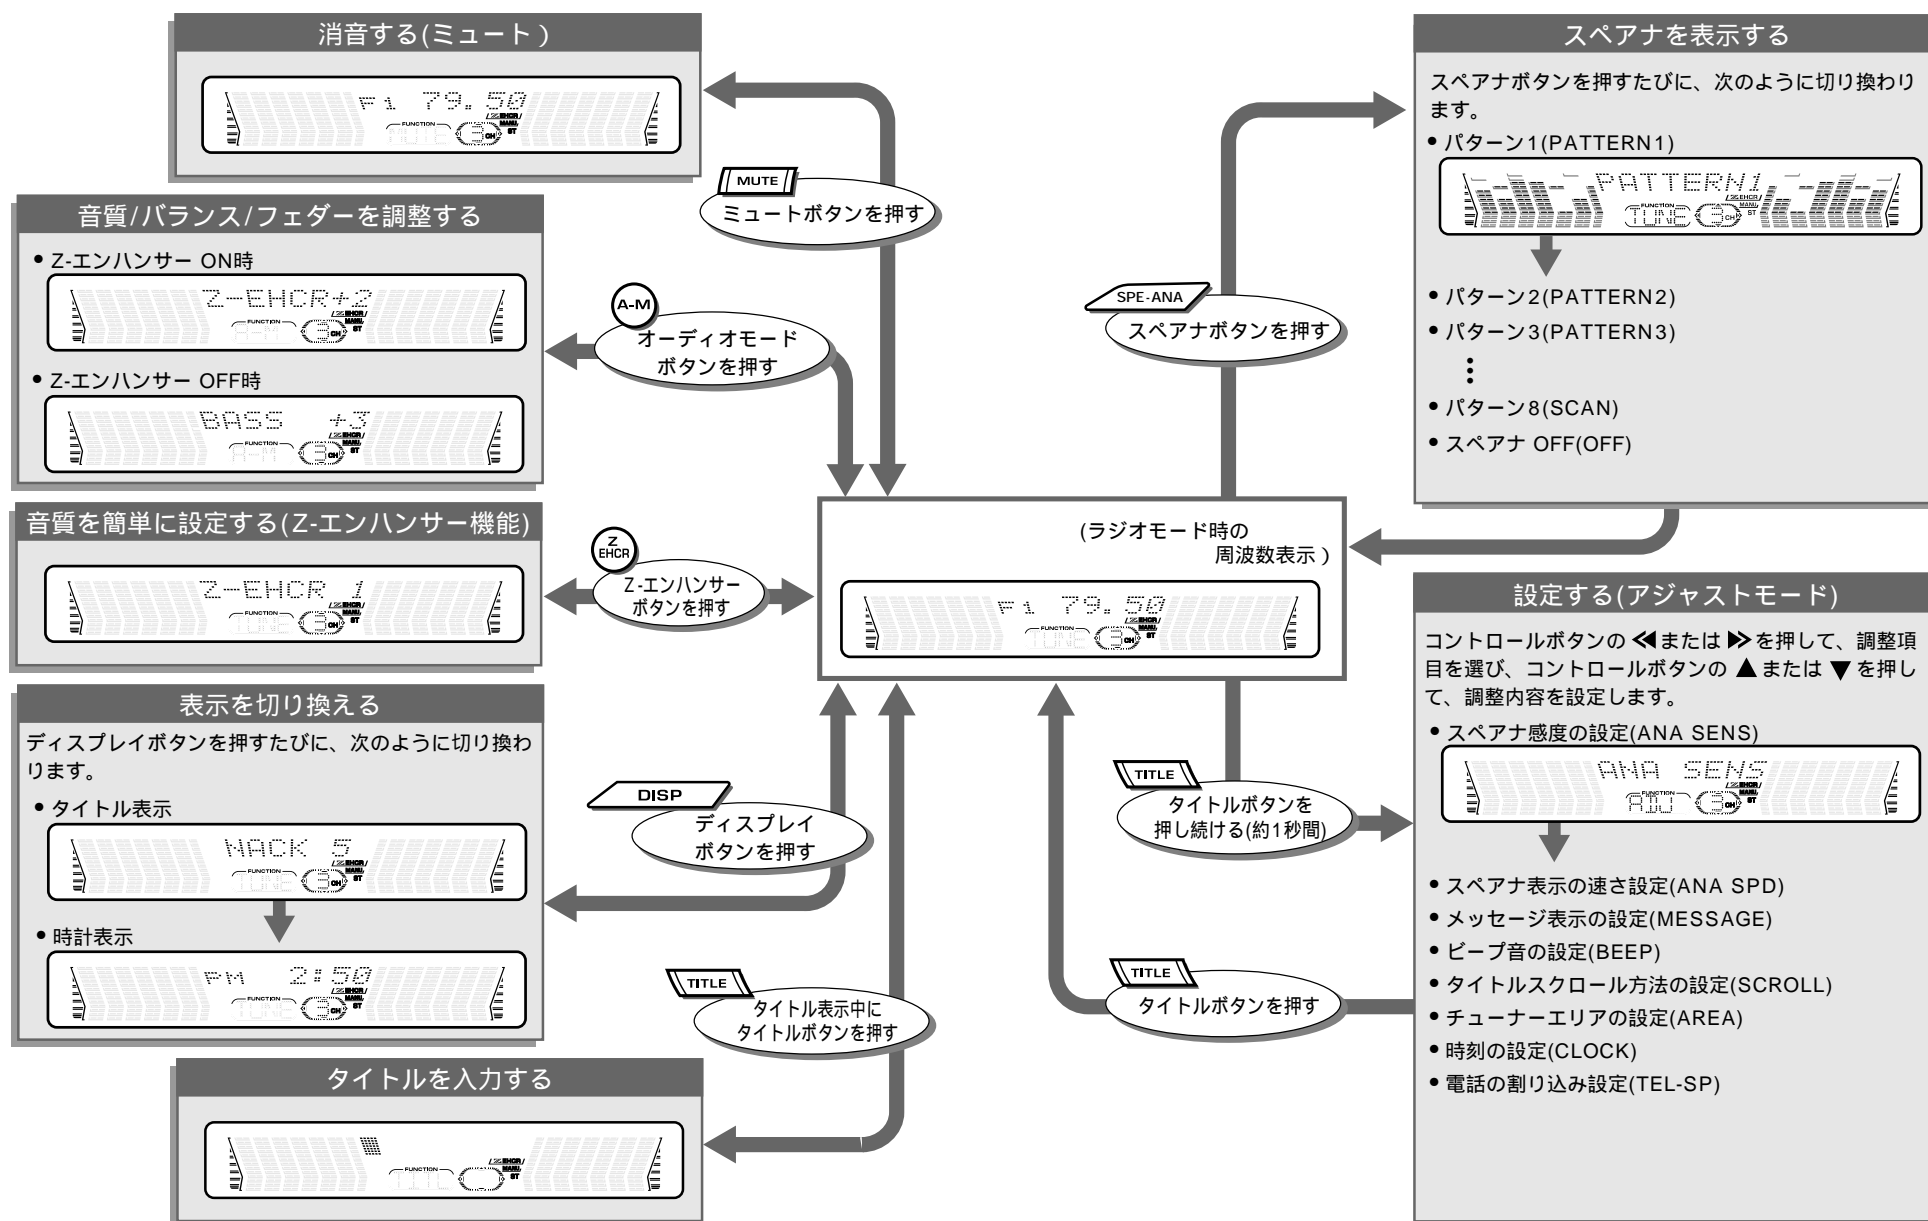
消音する(ミュート)

F1 79.50
FUNCTION
MUTE
3
CH
Z EHCR/
MANU
ST

MUTE
ミュートボタンを押す

音質/バランス/フェダーを調整する

• Z-エンハンサー ON時

Z-EHCR+2
FUNCTION
A-M

• Z-エンハンサー OFF時

BASS +3
FUNCTION
A-M

A-M
オーディオモードボタンを押す

音質を簡単に設定する(Z-エンハンサー機能)

Z-EHCR 1
FUNCTION
TUNE

Z EHCR
Z-エンハンサーボタンを押す

表示を切り換える

ディスプレイボタンを押すたびに、次のように切り換わります。

• タイトル表示

NACK 5
FUNCTION
TUNE

• 時計表示

PM 2:50
FUNCTION
TUNE

DISP
ディスプレイボタンを押す

TITLE
タイトル表示中にタイトルボタンを押す

タイトルを入力する

FUNCTION
TITL

(ラジオモード時の周波数表示)

F1 79.50
FUNCTION
TUNE

スペアナを表示する

スペアナボタンを押すたびに、次のように切り換わります。

• パターン1(PATTERN1)

PATTERN1
FUNCTION
TUNE

• パターン2(PATTERN2)
• パターン3(PATTERN3)
⋮
• パターン8(SCAN)
• スペアナ OFF(OFF)

SPE-ANA
スペアナボタンを押す

設定する(アジャストモード)

コントロールボタンの ≪ または ≫ を押して、調整項目を選び、コントロールボタンの ▲ または ▼ を押して、調整内容を設定します。

• スペアナ感度の設定(ANA SENS)

ANA SENS
FUNCTION
ADJ

• スペアナ表示の速さ設定(ANA SPD)
• メッセージ表示の設定(MESSAGE)
• ビープ音の設定(BEEP)
• タイトルスクロール方法の設定(SCROLL)
• チューナーエリアの設定(AREA)
• 時刻の設定(CLOCK)
• 電話の割り込み設定(TEL-SP)

TITLE
タイトルボタンを押し続ける(約1秒間)

TITLE
タイトルボタンを押す